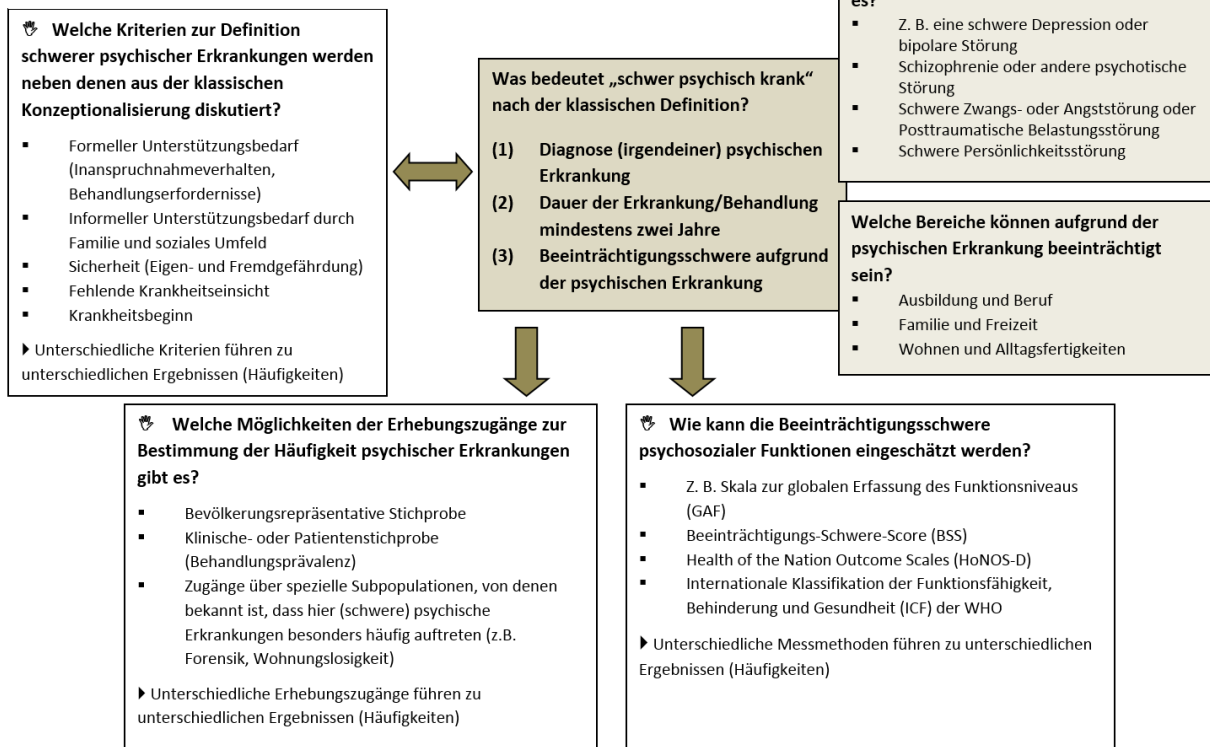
Welche Kriterien zur Definition schwerer psychischer Erkrankungen werden neben denen aus der klassischen Konzeptionalisierung diskutiert?

- Formeller Unterstützungsbedarf (Inanspruchnahmeverhalten, Behandlungserfordernisse)
- Informeller Unterstützungsbedarf durch Familie und soziales Umfeld
- Sicherheit (Eigen- und Fremdgefährdung)
- Fehlende Krankheitseinsicht
- Krankheitsbeginn

▸ Unterschiedliche Kriterien führen zu unterschiedlichen Ergebnissen (Häufigkeiten)

Was bedeutet „schwer psychisch krank“ nach der klassischen Definition?

(1) Diagnose (irgendeiner) psychischen Erkrankung
(2) Dauer der Erkrankung/Behandlung mindestens zwei Jahre
(3) Beeinträchtigungsschwere aufgrund der psychischen Erkrankung

es?
- Z. B. eine schwere Depression oder bipolare Störung
- Schizophrenie oder andere psychotische Störung
- Schwere Zwangs- oder Angststörung oder Posttraumatische Belastungsstörung
- Schwere Persönlichkeitsstörung

Welche Bereiche können aufgrund der psychischen Erkrankung beeinträchtigt sein?
- Ausbildung und Beruf
- Familie und Freizeit
- Wohnen und Alltagsfertigkeiten

Welche Möglichkeiten der Erhebungszugänge zur Bestimmung der Häufigkeit psychischer Erkrankungen gibt es?

- Bevölkerungsrepräsentative Stichprobe
- Klinische- oder Patientenstichprobe (Behandlungsprävalenz)
- Zugänge über spezielle Subpopulationen, von denen bekannt ist, dass hier (schwere) psychische Erkrankungen besonders häufig auftreten (z.B. Forensik, Wohnungslosigkeit)

▸ Unterschiedliche Erhebungszugänge führen zu unterschiedlichen Ergebnissen (Häufigkeiten)

Wie kann die Beeinträchtigungsschwere psychosozialer Funktionen eingeschätzt werden?

- Z. B. Skala zur globalen Erfassung des Funktionsniveaus (GAF)
- Beeinträchtigungs-Schwere-Score (BSS)
- Health of the Nation Outcome Scales (HoNOS-D)
- Internationale Klassifikation der Funktionsfähigkeit, Behinderung und Gesundheit (ICF) der WHO

▸ Unterschiedliche Messmethoden führen zu unterschiedlichen Ergebnissen (Häufigkeiten)